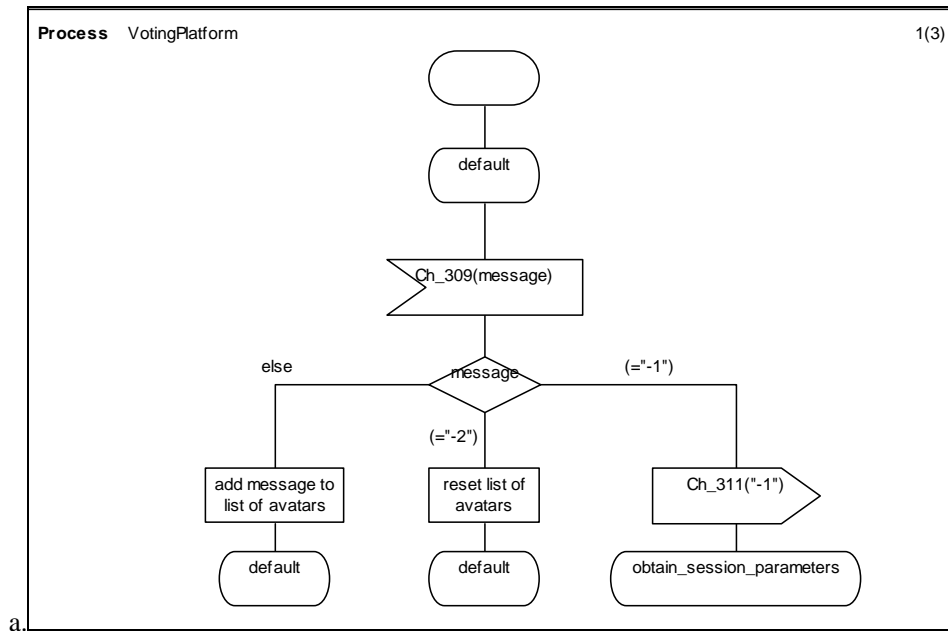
Process VotingPlatform

1(3)

default

Ch_309(message)

else

message

(="-1")

(="-2")

add message to list of avatars

reset list of avatars

Ch_311("-1")

default

default

obtain_session_parameters

a.